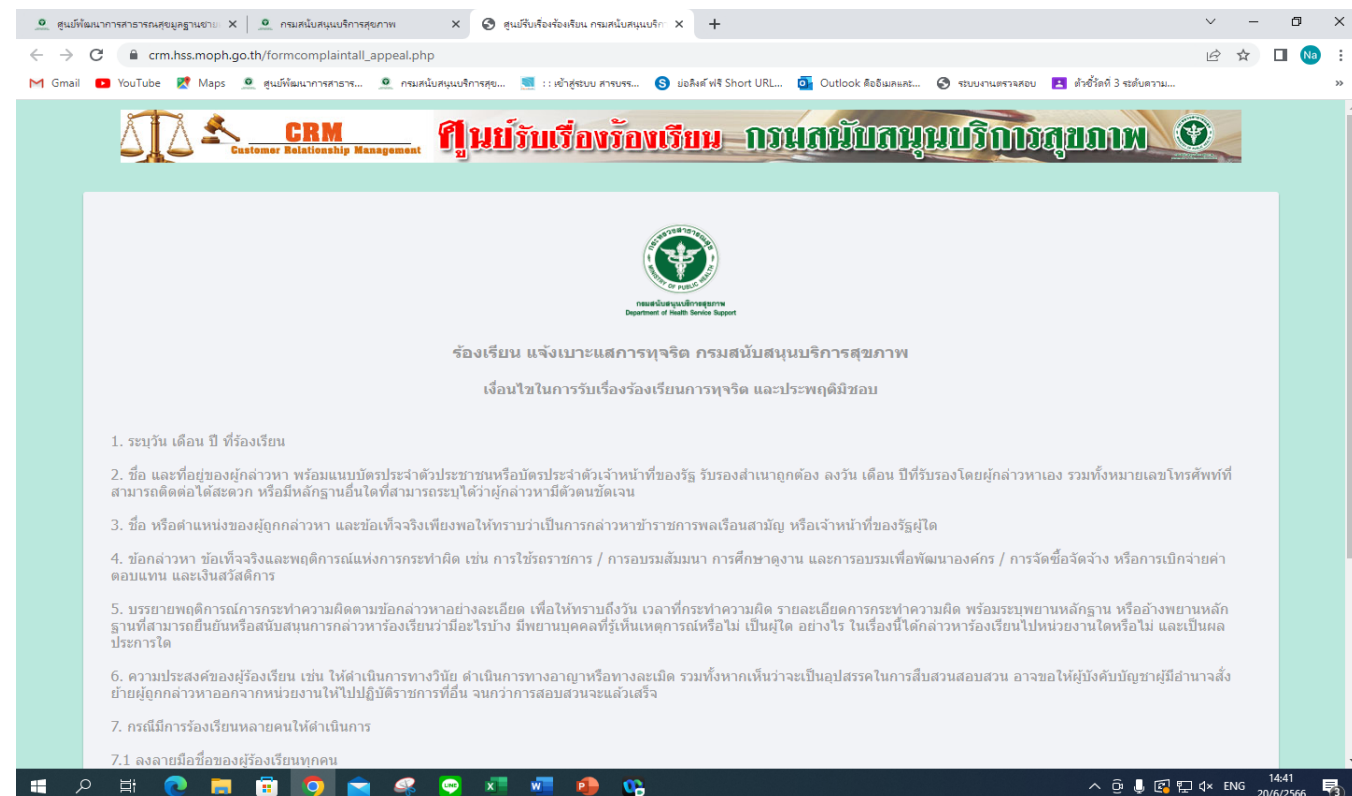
ศูนย์พัฒนาการสาธารณสุขมูลฐานชายแ ×
กรมสนับสนุนบริการสุขภาพ ×
ศูนย์รับเรื่องร้องเรียน กรมสนับสนุนบริก ×
+

crm.hss.moph.go.th/formcomplaintall_appeal.php

Gmail YouTube Maps ศูนย์พัฒนาการสาธาร... กรมสนับสนุนบริการสุข... : : เข้าสู่ระบบ สารบรร... ย่อลิงค์ ฟรี Short URL... Outlook คืออีเมลและ... ระบบงานตรวจสอบ ตัวชี้วัดที่ 3 ระดับความ...

CRM Customer Relationship Management ศูนย์รับเรื่องร้องเรียน กรมสนับสนุนบริการสุขภาพ

กรมสนับสนุนบริการสุขภาพ
Department of Health Service Support

ร้องเรียน แจ้งเบาะแสการทุจริต กรมสนับสนุนบริการสุขภาพ

เงื่อนไขในการรับเรื่องร้องเรียนการทุจริต และประพฤติมิชอบ

1. ระบุวัน เดือน ปี ที่ร้องเรียน

2. ชื่อ และที่อยู่ของผู้กล่าวหา พร้อมแนบบัตรประจำตัวประชาชนหรือบัตรประจำตัวเจ้าหน้าที่ของรัฐ รับรองสำเนาถูกต้อง ลงวัน เดือน ปีที่รับรองโดยผู้กล่าวหาเอง รวมทั้งหมายเลขโทรศัพท์ที่สามารถติดต่อได้สะดวก หรือมีหลักฐานอื่นใดที่สามารถระบุได้ว่าผู้กล่าวหามีตัวตนชัดเจน

3. ชื่อ หรือตำแหน่งของผู้ถูกกล่าวหา และข้อเท็จจริงเพียงพอให้ทราบว่าเป็นการกล่าวหาข้าราชการพลเรือนสามัญ หรือเจ้าหน้าที่ของรัฐผู้ใด

4. ข้อกล่าวหา ข้อเท็จจริงและพฤติการณ์แห่งการกระทำผิด เช่น การใช้รถราชการ / การอบรมสัมมนา การศึกษาดูงาน และการอบรมเพื่อพัฒนาองค์กร / การจัดซื้อจัดจ้าง หรือการเบิกจ่ายค่าตอบแทน และเงินสวัสดิการ

5. บรรยายพฤติการณ์การกระทำความผิดตามข้อกล่าวหาอย่างละเอียด เพื่อให้ทราบถึงวัน เวลาที่กระทำความผิด รายละเอียดการกระทำความผิด พร้อมระบุพยานหลักฐาน หรืออ้างพยานหลักฐานที่สามารถยืนยันหรือสนับสนุนการกล่าวหาร้องเรียนว่ามีอะไรบ้าง มีพยานบุคคลที่รู้เห็นเหตุการณ์หรือไม่ เป็นผู้ใด อย่างไร ในเรื่องนี้ได้กล่าวหาร้องเรียนไปหน่วยงานใดหรือไม่ และเป็นผลประการใด

6. ความประสงค์ของผู้ร้องเรียน เช่น ให้ดำเนินการทางวินัย ดำเนินการทางอาญาหรือทางละเมิด รวมทั้งหากเห็นว่าจะเป็นอุปสรรคในการสืบสวนสอบสวน อาจขอให้ผู้บังคับบัญชาผู้มีอำนาจสั่งย้ายผู้ถูกกล่าวหาออกจากหน่วยงานให้ไปปฏิบัติราชการที่อื่น จนกว่าการสอบสวนจะแล้วเสร็จ

7. กรณีมีการร้องเรียนหลายคนให้ดำเนินการ

7.1 ลงลายมือชื่อของผู้ร้องเรียนทุกคน

ENG 14:41 20/6/2566